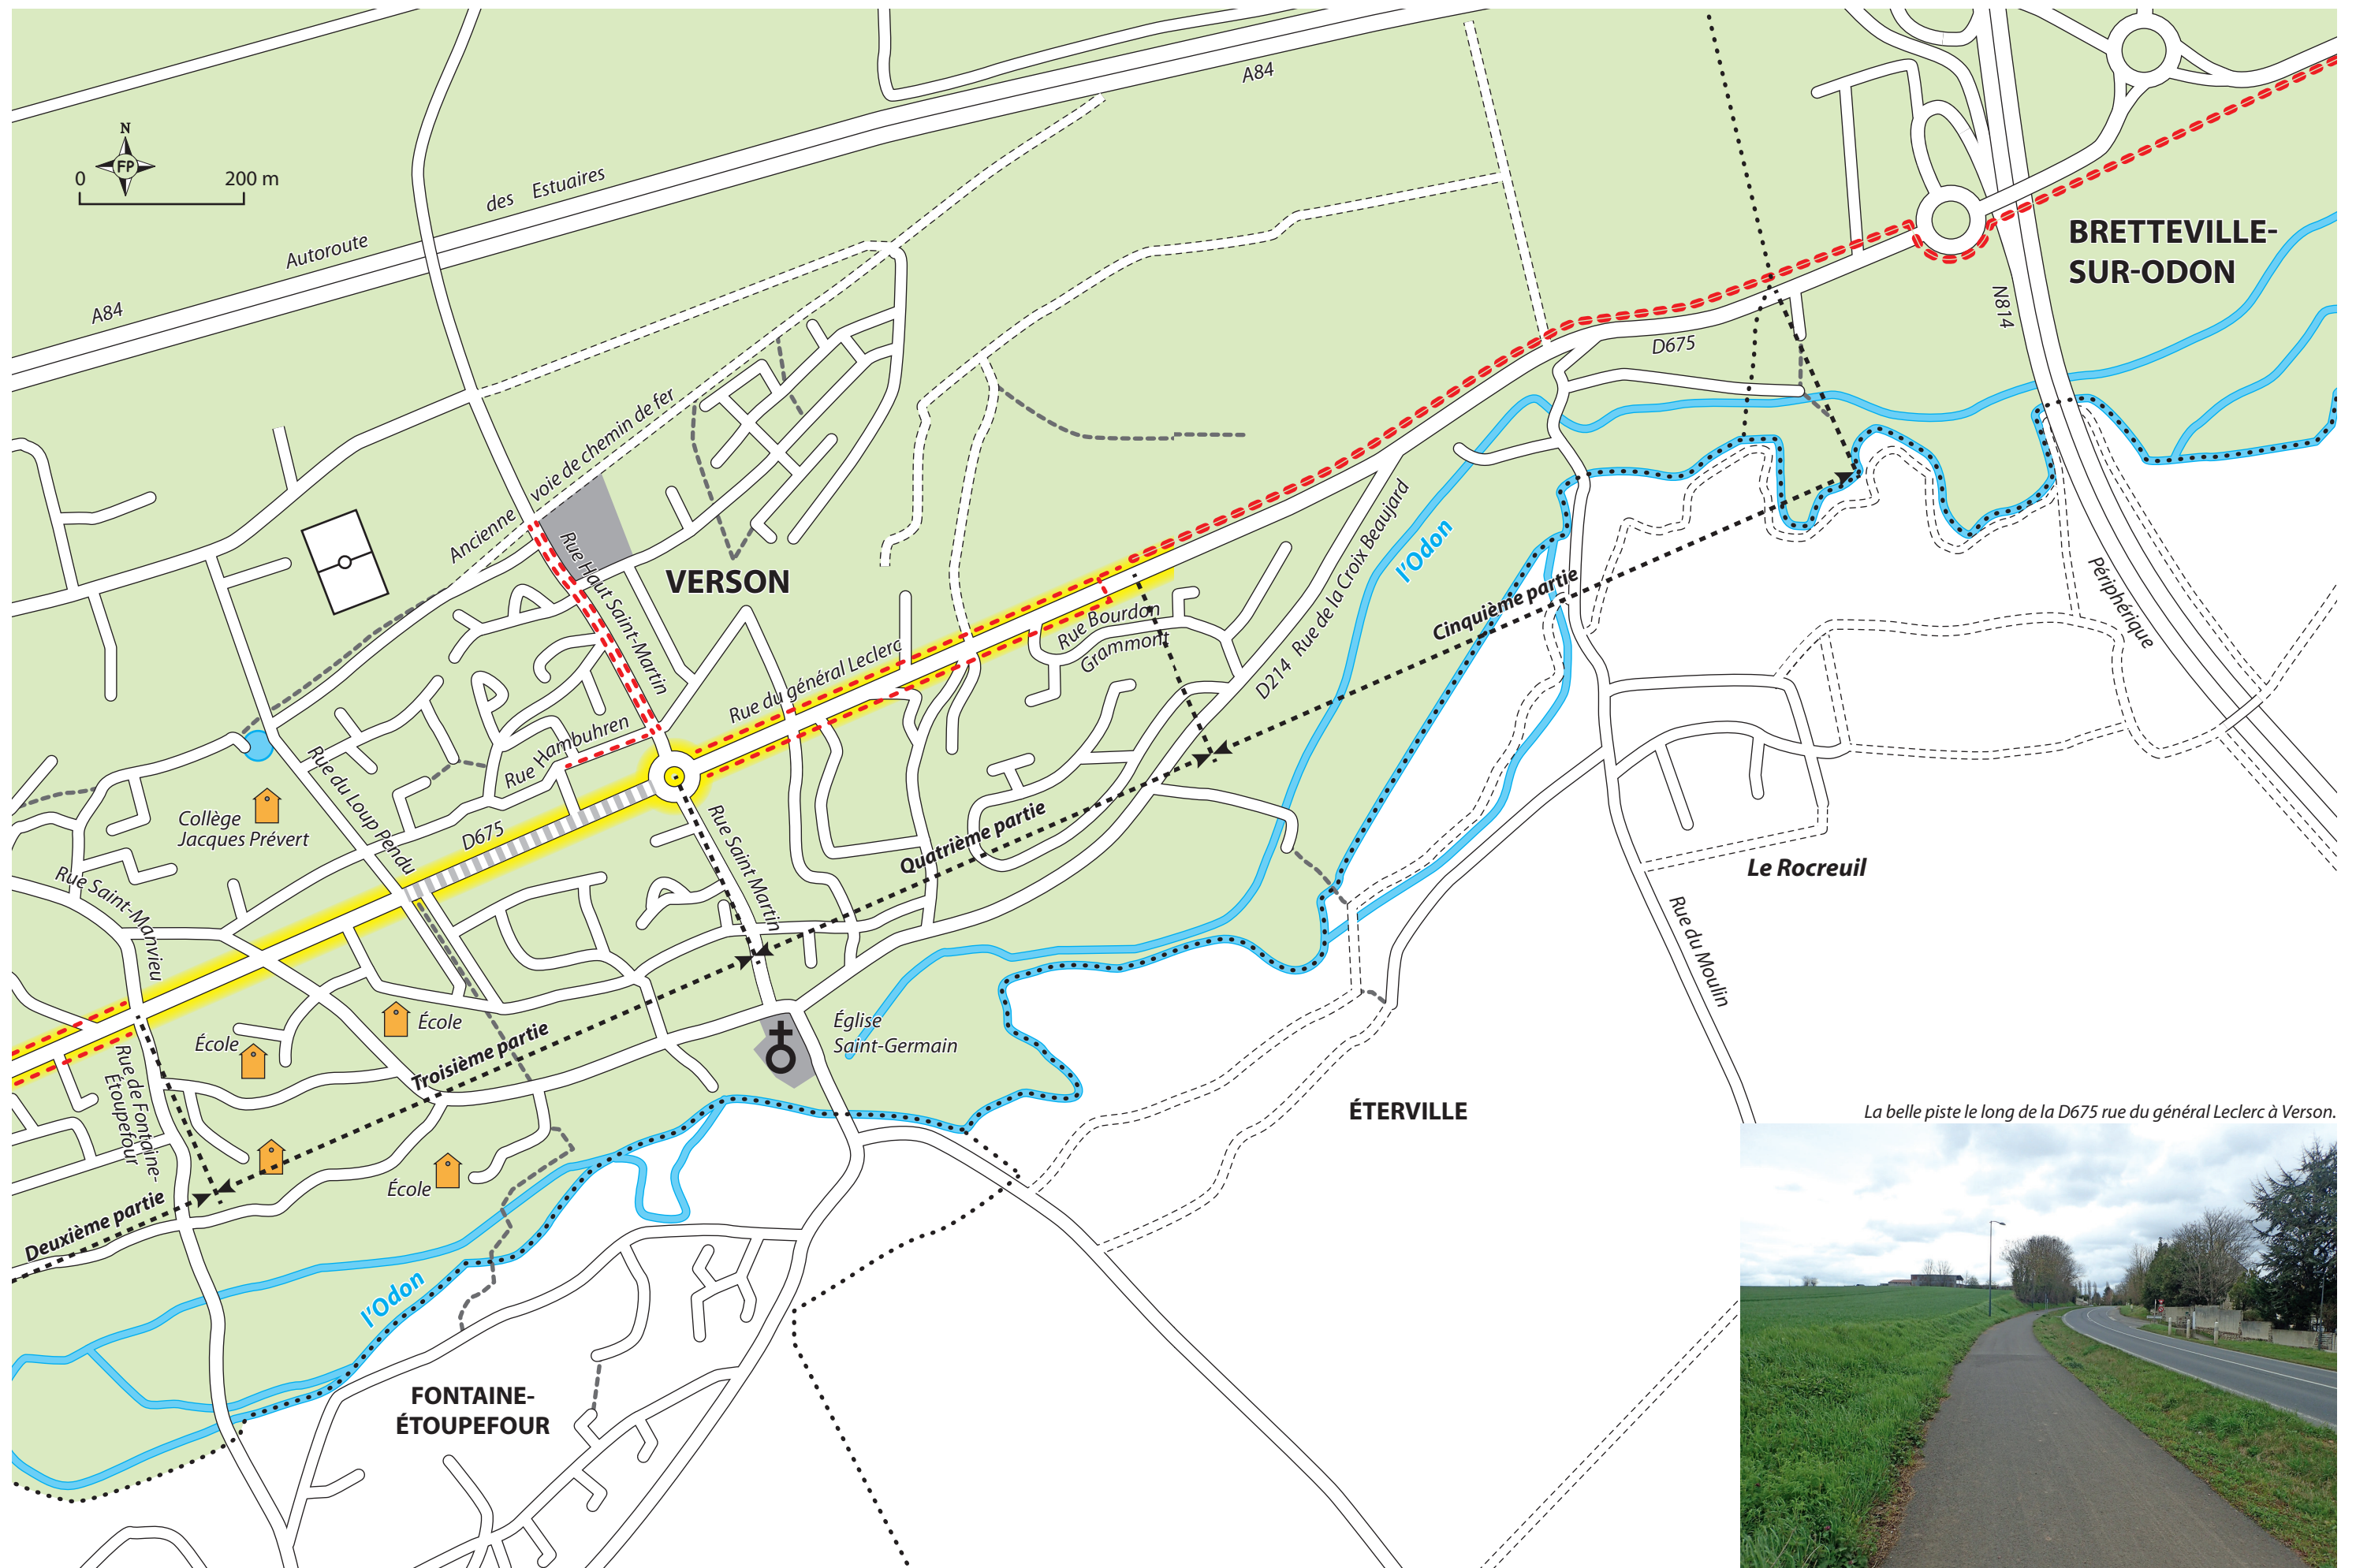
N
FP
0
200 m

A84
Autoroute des Estuaires
A84

Ancienne voie de chemin de fer
Rue Haut Saint-Martin
VERSON
Rue du général Leclerc
Rue Bourdon
Grammont
D214 Rue de la Croix Beaujard
l'Odon
Cinquième partie
D675
BRETTEVILLE-SUR-ODON
N814
Périphérique

Rue Hambuhren
Rue du Loup Pendu
D675
Collège Jacques Prévert
Rue Saint-Manvieu
Rue Saint-Martin
Quatrième partie
Le Rocreuil
Rue du Moulin

École
École
Rue de Fontaine-Étoupefour
Troisième partie
Église Saint-Germain
ÉTERVILLE
École
Deuxième partie
l'Odon
FONTAINE-ÉTOUPEFOUR

La belle piste le long de la D675 rue du général Leclerc à Verson.